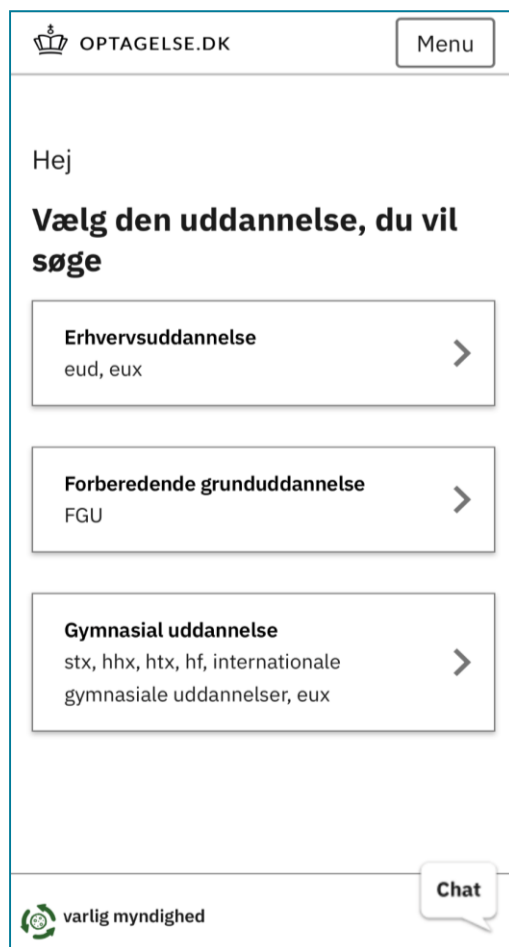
OPTAGELSE.DK

Menu

Hej

Vælg den uddannelse, du vil søge

Erhvervsuddannelse
eud, eux

Forberedende grunduddannelse
FGU

Gymnasial uddannelse
stx, hhx, htx, hf, internationale gymnasiale uddannelser, eux

Chat

varlig myndighed